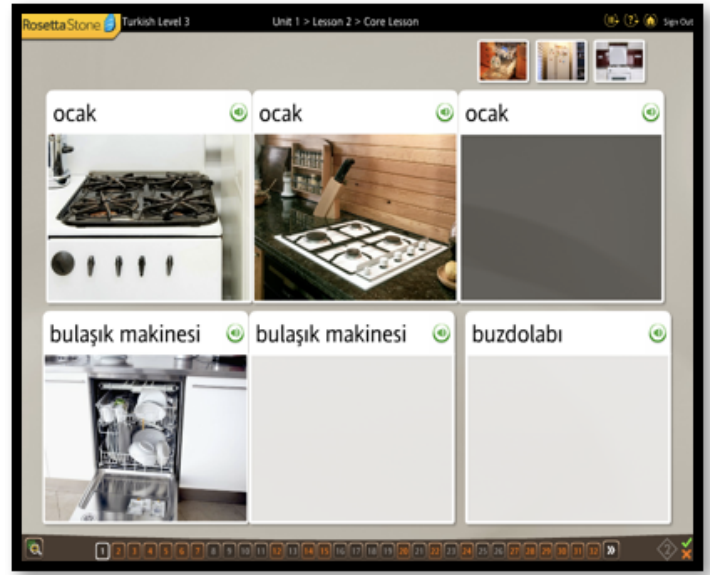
Rosetta Stone Turkish Level 3

Unit 1 > Lesson 2 > Core Lesson

Sign Out

ocak

ocak

ocak

bulaşık makinesi

bulaşık makinesi

buzdolabı

1 2 3 4 5 6 7 8 9 10 11 12 13 14 15 16 17 18 19 20 21 22 23 24 25 26 27 28 29 30 31 32 »